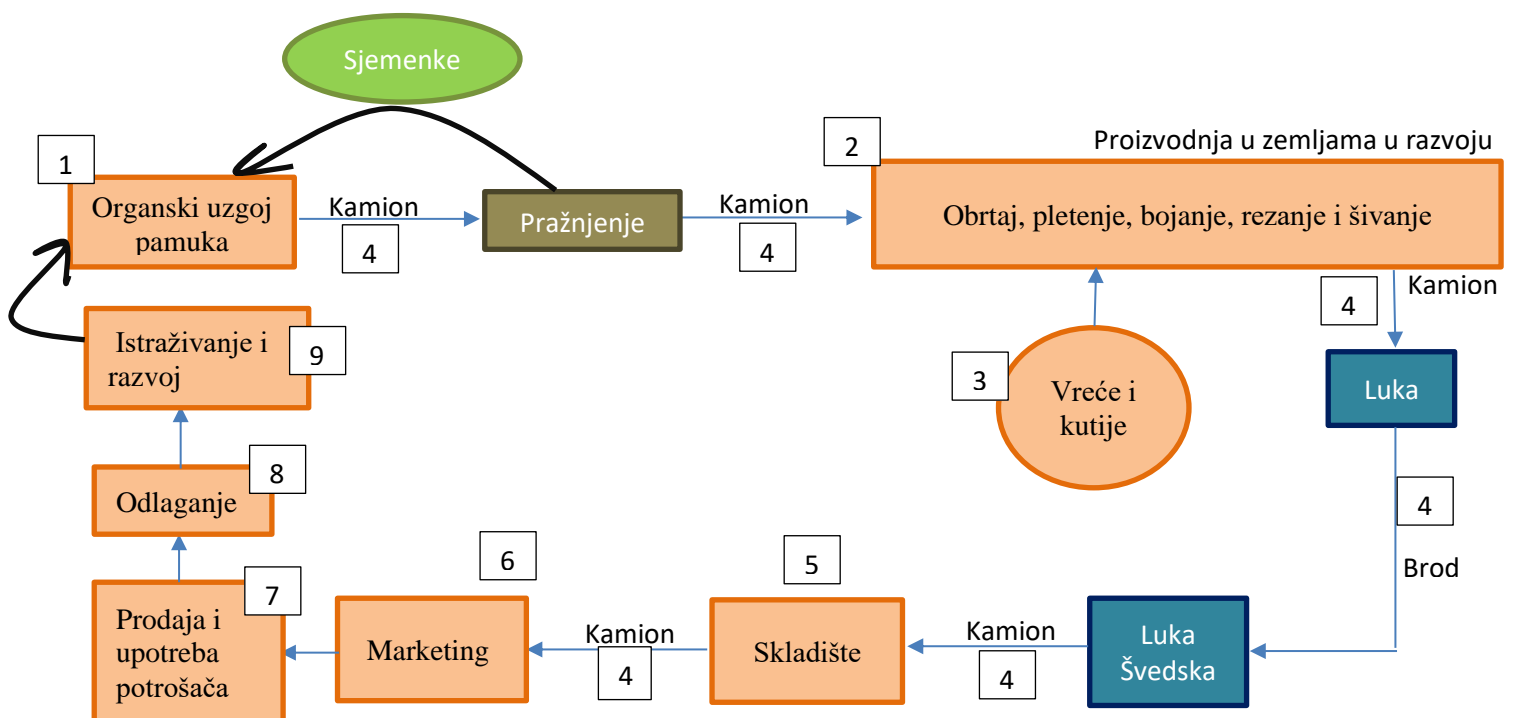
Sjemenke

1

Organski uzgoj pamuka

Kamion

4

Pražnjenje

Kamion

4

2

Proizvodnja u zemljama u razvoju

Obrtaj, pletenje, bojanje, rezanje i šivanje

4

Kamion

3

Vreće i kutije

Luka

4

Brod

Istraživanje i razvoj

9

8

Odlaganje

7

Prodaja i upotreba potrošača

6

Marketing

Kamion

4

5

Skladište

Kamion

4

Luka Švedska